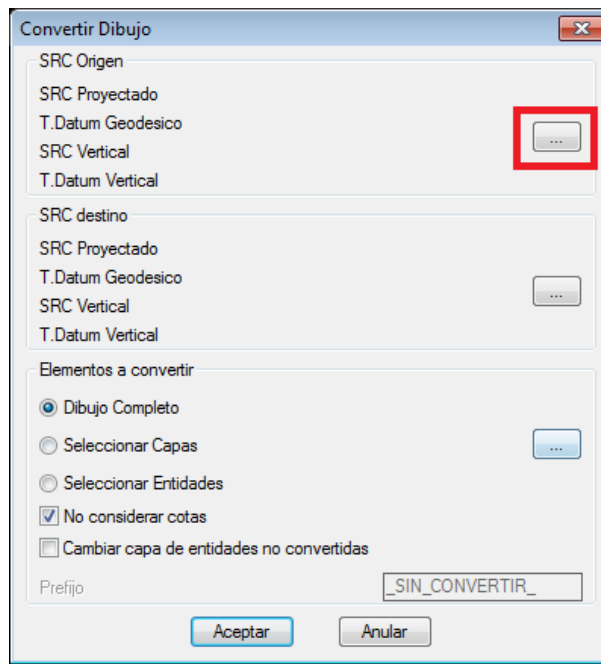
Convertir Dibujo

SRC Origen

SRC Proyectado

T.Datum Geodesico

SRC Vertical

T.Datum Vertical

...

SRC destino

SRC Proyectado

T.Datum Geodesico

SRC Vertical

T.Datum Vertical

...

Elementos a convertir

Dibujo Completo

Seleccionar Capas

...

Seleccionar Entidades

No considerar cotas

Cambiar capa de entidades no convertidas

Prefijo _SIN_CONVERTIR_

Aceptar Anular